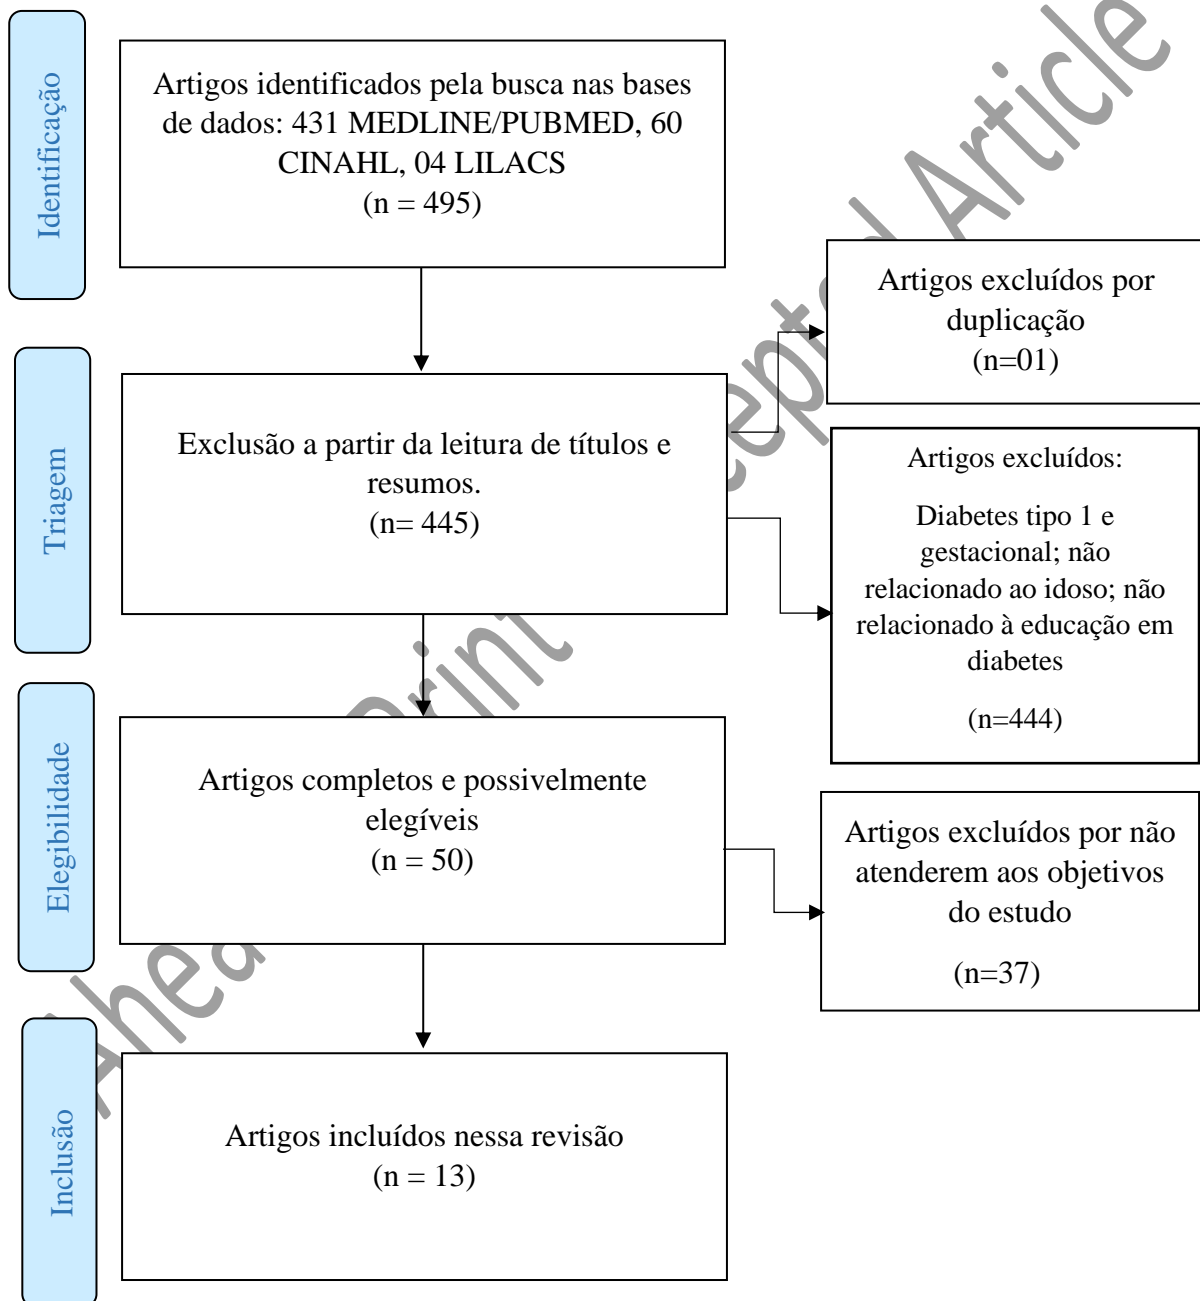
Identificação

Artigos identificados pela busca nas bases de dados: 431 MEDLINE/PUBMED, 60 CINAHL, 04 LILACS
(n = 495)

Artigos excluídos por duplicação
(n=01)

Triagem

Exclusão a partir da leitura de títulos e resumos.
(n= 445)

Artigos excluídos:

Diabetes tipo 1 e gestacional; não relacionado ao idoso; não relacionado à educação em diabetes

(n=444)

Elegibilidade

Artigos completos e possivelmente elegíveis
(n = 50)

Artigos excluídos por não atenderem aos objetivos do estudo

(n=37)

Inclusão

Artigos incluídos nessa revisão
(n = 13)

Ahead of Print Accepted Article